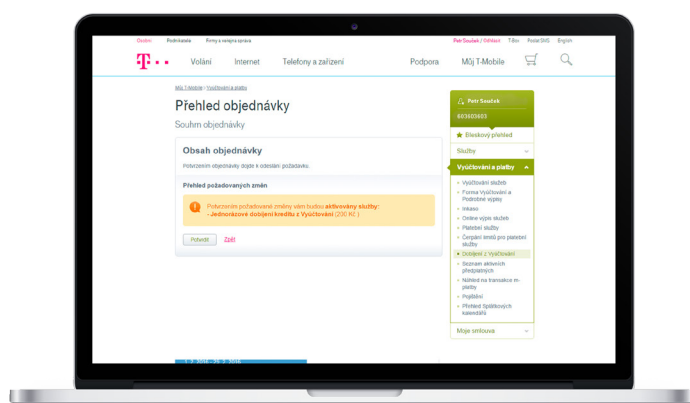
Osobní Podnikatelé Firmy a veřejná správa Petr Souček / Odhlásit T-Box Postat SMS English

T · · Volání Internet Telefony a zařízení Podpora Můj T-Mobile

Můj T-Mobile / Vyúčtování a platby

Přehled objednávky

Souhrn objednávky

Obsah objednávky

Potvrzením objednávky dojde k odeslání požadavku.

Přehled požadovaných změn

Potvrzením požadované změny vám budou aktivovány služby:
- Jednorázové dobití kreditu z Vyúčtování (200 Kč)

Potvrdit Zpět

Petr Souček

603603603

Bleskový přehled

Služby

Vyúčtování a platby

Vyúčtování služeb
Forma Vyúčtování a Podrobné výpisy
Inkaso
Online výpis služeb
Platební služby
Čerpání limitů pro platební služby
Dobíjení z Vyúčtování
Seznam aktivních předplatných
Náhled na transakce m-platby
Poplatky
Přehled Splátkových kalendářů

Moje smlouva

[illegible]